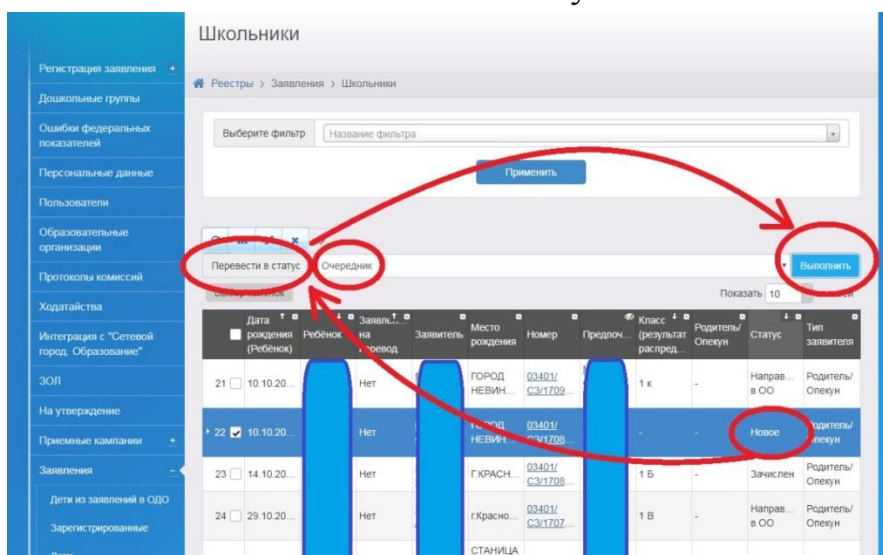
Школьники

Регистрация заявления +
Дошкольные группы
Ошибки федеральных показателей
Персональные данные
Пользователи
Образовательные организации
Протоколы комиссий
Ходатайства
Интеграция с "Сетевой город. Образование"
ЗОЛ
На утверждение
Приемные кампании +
Заявления −
Дети из заявлений в ОДО
Зарегистрированные

Реестры > Заявления > Школьники

Выберите фильтр | Название фильтра

Применить

Перевести в статус | Очередник | Выполнить

Показать 10

| | Дата рождения (Ребёнок) | Ребёнок | Заявление на перевод | Заявитель | Место рождения | Номер | Предлоч... | Класс (результат распред... | Родители/ Опекун | Статус | Тип заявителя |
|---|---|---|---|---|---|---|---|---|---|---|---|
| 21 | 10.10.20... | | Нет | | ГОРОД НЕВИН... | 03401/ С3/1709... | | 1 к | - | Направ... в ОО | Родитель/ Опекун |
| 22 | 10.10.20... | | Нет | | ГОРОД НЕВИН... | 03401/ С3/1708... | | - | - | Новое | Родитель/ Опекун |
| 23 | 14.10.20... | | Нет | | Г.КРАСН... | 03401/ С3/1708... | | 1 Б | - | Зачислен | Родитель/ Опекун |
| 24 | 29.10.20... | | Нет | | г.Красно... | 03401/ С3/1707... | | 1 В | - | Направ... в ОО | Родитель/ Опекун |
| | | | | | СТАНИЦА | | | | | | |